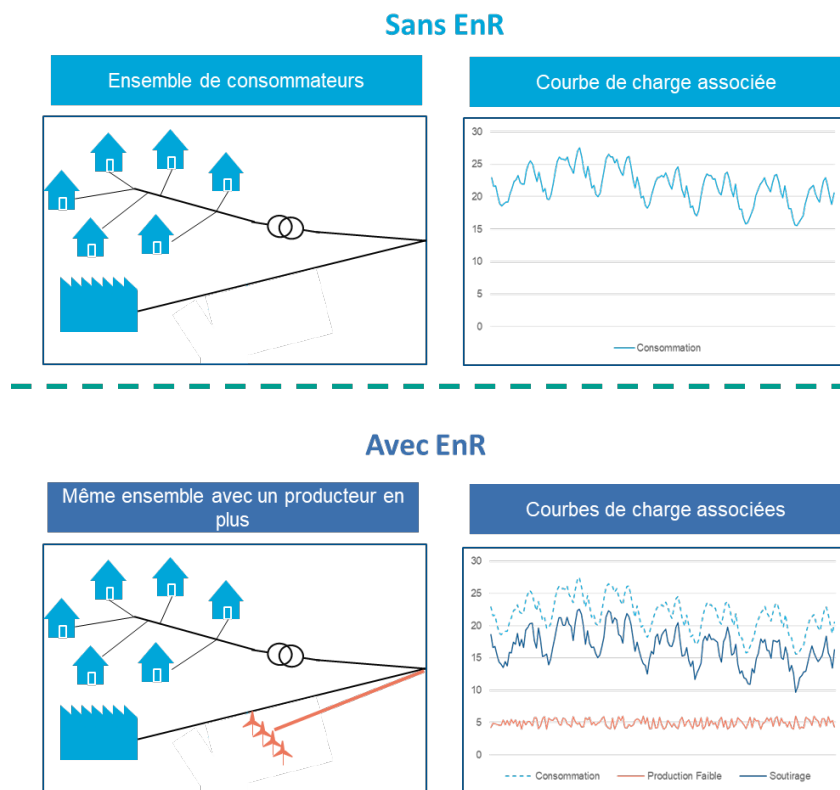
Sans EnR

Ensemble de consommateurs

Courbe de charge associée

30
25
20
15
10
5
0

Consommation

Avec EnR

Même ensemble avec un producteur en plus

Courbes de charge associées

30
25
20
15
10
5
0

Consommation
Production Faible
Soutirage